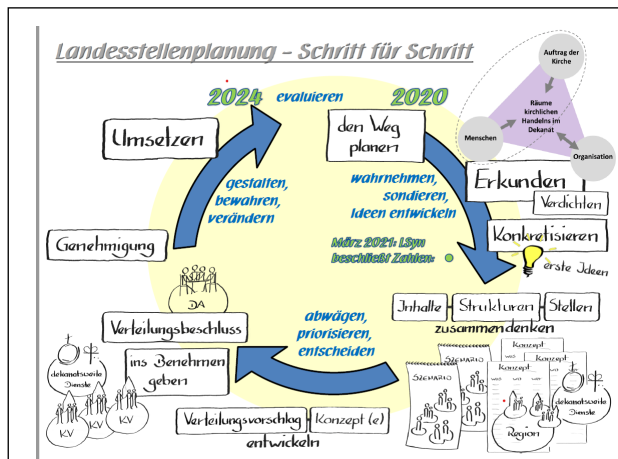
Landesstellenplanung – Schritt für Schritt

2024 evaluieren 2020

Auftrag der Kirche

Räume kirchlichen Handelns im Dekanat

Menschen

Organisation

Umsetzen

den Weg planen

gestalten, bewahren, verändern

wahrnehmen, sondieren, Ideen entwickeln

Erkunden

Verdichten

März 2021: LSyn beschließt Zahlen

Konkretisieren

erste Ideen

Genehmigung

DA

Inhalte

Strukturen

Stellen

zusammendenken

Verteilungsbeschluss

abwägen, priorisieren, entscheiden

dekanatsweite Dienste

ins Benehmen geben

Szenario

Szenario

Konzept

Konzept

Konzept

KV

KV

KV

Region

dekanatsweite Dienste

Verteilungsvorschlag

Konzept (e)

entwickeln